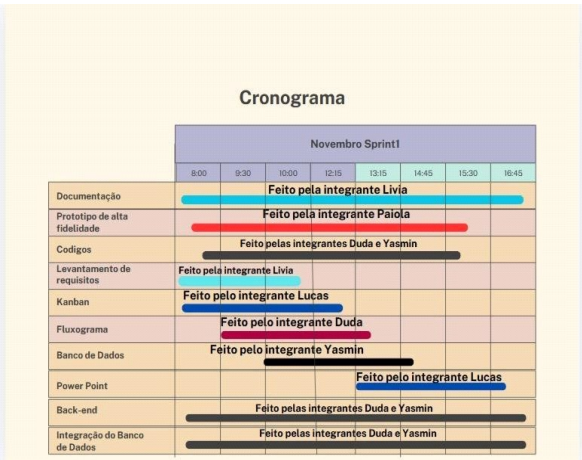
Cronograma

| | Novembro Sprint1 | | | | | | | |
|---|---|---|---|---|---|---|---|---|
| | 8:00 | 9:30 | 10:00 | 12:15 | 13:15 | 14:45 | 15:30 | 16:45 |
| Documentação | Feito pela integrante Livia | | | | | | | |
| Prototipo de alta fidelidade | Feito pela integrante Paiola | | | | | | | |
| Codigos | Feito pelas integrantes Duda e Yasmin | | | | | | | |
| Levantamento de requisitos | Feito pela integrante Livia | | | | | | | |
| Kanban | Feito pelo integrante Lucas | | | | | | | |
| Fluxograma | Feito pelo integrante Duda | | | | | | | |
| Banco de Dados | Feito pelo integrante Yasmin | | | | | | | |
| Power Point | Feito pelo integrante Lucas | | | | | | | |
| Back-end | Feito pelas integrantes Duda e Yasmin | | | | | | | |
| Integração do Banco de Dados | Feito pelas integrantes Duda e Yasmin | | | | | | | |